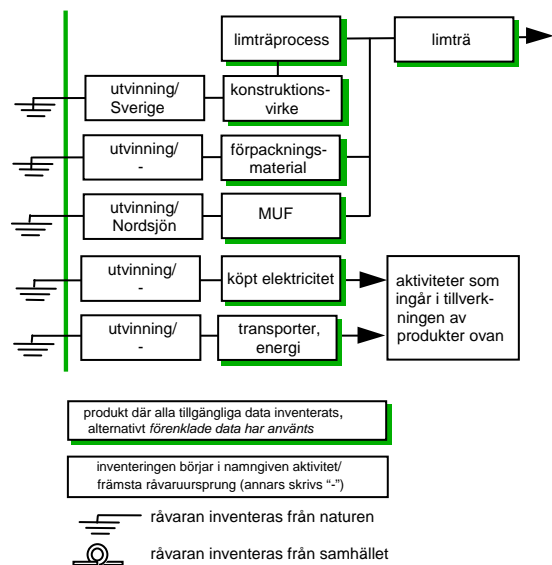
limträprocess

limträ

utvinning/ Sverige

konstruktionsvirke

utvinning/ -

förpackningsmaterial

utvinning/ Nordsjön

MUF

utvinning/ -

köpt elektricitet

aktiviteter som ingår i tillverkningen av produkter ovan

utvinning/ -

transporter, energi

produkt där alla tillgängliga data inventerats, alternativt *förenklade data har använts*

inventeringen börjar i namngiven aktivitet/ främsta råvaruursprung (annars skrivs "-")

råvaran inventeras från naturen

råvaran inventeras från samhället